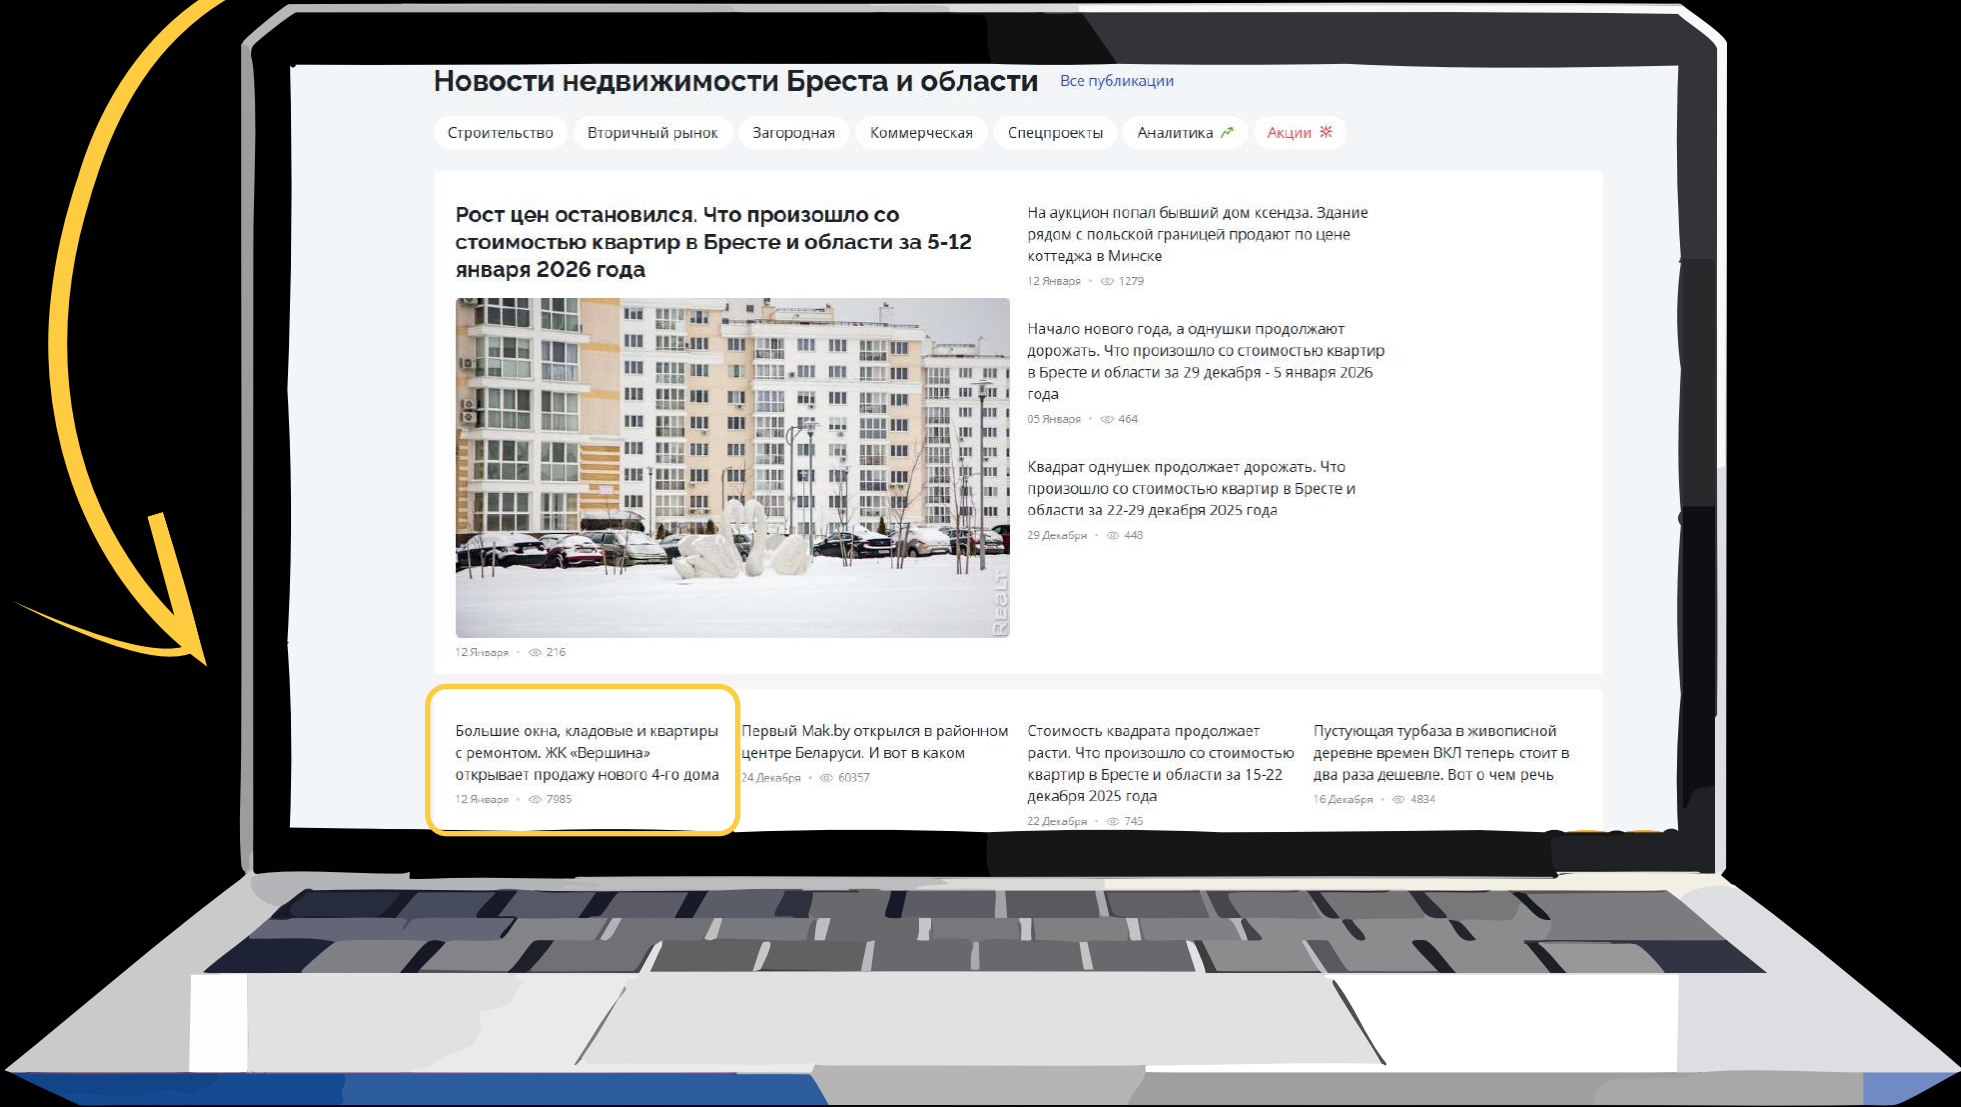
Новости недвижимости Бреста и области Все публикации

Строительство Вторичный рынок Загородная Коммерческая Спецпроекты Аналитика Акции

Рост цен остановился. Что произошло со стоимостью квартир в Бресте и области за 5-12 января 2026 года

Realt

12 Января • 216

На аукцион попал бывший дом ксендза. Здание рядом с польской границей продают по цене коттеджа в Минске

12 Января • 1279

Начало нового года, а однушки продолжают дорожать. Что произошло со стоимостью квартир в Бресте и области за 29 декабря - 5 января 2026 года

05 Января • 464

Квадрат однушек продолжает дорожать. Что произошло со стоимостью квартир в Бресте и области за 22-29 декабря 2025 года

29 Декабря • 448

Большие окна, кладовые и квартиры с ремонтом. ЖК «Вершина» открывает продажу нового 4-го дома

12 Января • 7985

Первый Mak.by открылся в районном центре Беларуси. И вот в каком

24 Декабря • 60357

Стоимость квадрата продолжает расти. Что произошло со стоимостью квартир в Бресте и области за 15-22 декабря 2025 года

22 Декабря • 745

Пустующая турбаза в живописной деревне времен ВКЛ теперь стоит в два раза дешевле. Вот о чем речь

16 Декабря • 4834